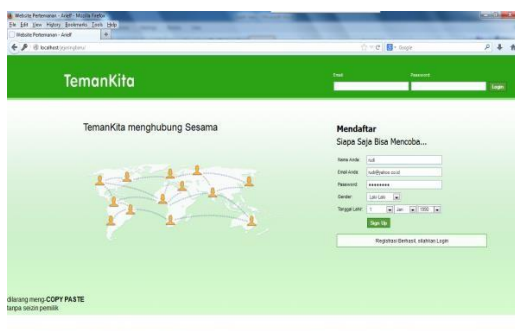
Website Pertemanan - Arief - Mozilla Firefox
File Edit View History Bookmarks Tools Help
Website Pertemanan - Arief
localhost/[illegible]
Google

TemanKita

Email
Password
Login

TemanKita menghubung Sesama

Mendaftar
Siapa Saja Bisa Mencoba...

Nama Anda: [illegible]
Email Anda: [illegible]@yahoo.co.id
Password: ••••••••
Gender: Laki-Laki
Tanggal Lahir: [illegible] Jan 1990
Sign Up

Registrasi Berhasil, silahkan Login

dilarang meng-COPY PASTE
tanpa seizin pemilik